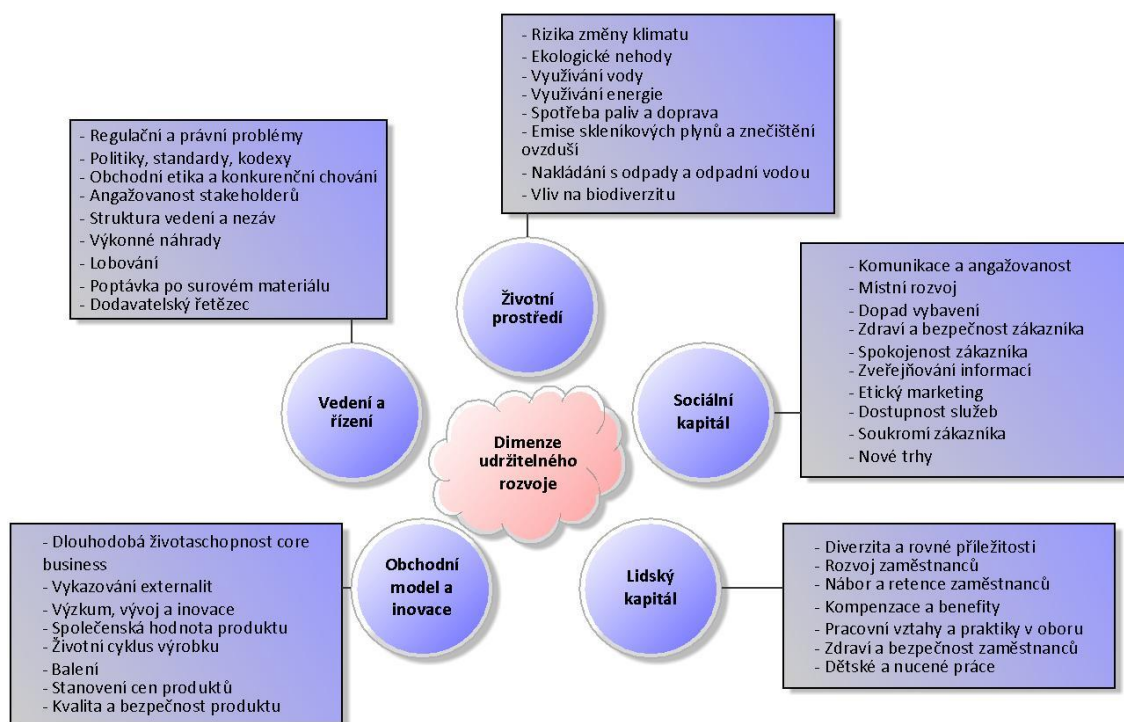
- Rizika změny klimatu
- Ekologické nehody
- Využívání vody
- Využívání energie
- Spotřeba paliv a doprava
- Emise skleníkových plynů a znečištění ovzduší
- Nakládání s odpady a odpadní vodou
- Vliv na biodiverzitu

- Regulační a právní problémy
- Politiky, standardy, kodexy
- Obchodní etika a konkurenční chování
- Angažovanost stakeholderů
- Struktura vedení a nezáv
- Výkonné náhrady
- Lobování
- Poptávka po surovém materiálu
- Dodavatelský řetězec

Životní prostředí

- Komunikace a angažovanost
- Místní rozvoj
- Dopad vybavení
- Zdraví a bezpečnost zákazníka
- Spokojenost zákazníka
- Zveřejňování informací
- Etický marketing
- Dostupnost služeb
- Soukromí zákazníka
- Nové trhy

Vedení a řízení

Sociální kapitál

Dimenze udržitelného rozvoje

- Dlouhodobá životaschopnost core business
- Vykazování externalit
- Výzkum, vývoj a inovace
- Společenská hodnota produktu
- Životní cyklus výrobku
- Balení
- Stanovení cen produktů
- Kvalita a bezpečnost produktu

Obchodní model a inovace

Lidský kapitál

- Diverzita a rovné příležitosti
- Rozvoj zaměstnanců
- Nábor a retence zaměstnanců
- Kompenzace a benefity
- Pracovní vztahy a praktiky v oboru
- Zdraví a bezpečnost zaměstnanců
- Dětské a nucené práce